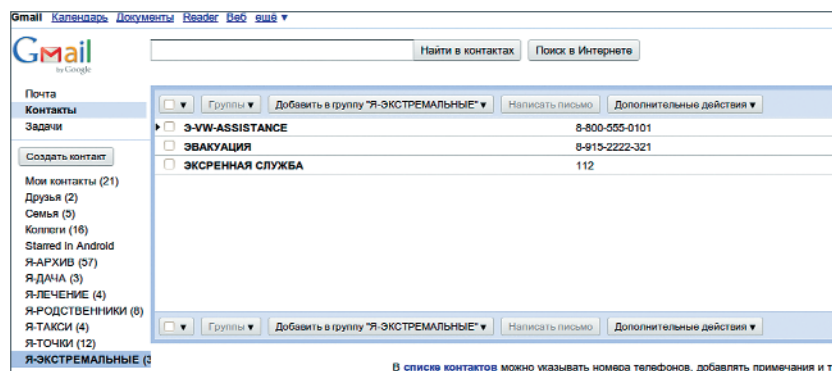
Gmail Календарь Документы Reader Веб ещё ▾

Gmail by Google

Найти в контактах
Поиск в Интернете

Почта
Контакты
Задачи

Создать контакт

Мои контакты (21)
Друзья (2)
Семья (5)
Коллеги (16)
Starred in Android
Я-АРХИВ (57)
Я-ДАЧА (3)
Я-ЛЕЧЕНИЕ (4)
Я-РОДСТВЕННИКИ (6)
Я-ТАКСИ (4)
Я-ТОЧКИ (12)
Я-ЭКСТРЕМАЛЬНЫЕ (3

▾ Группы ▾ Добавить в группу "Я-ЭКСТРЕМАЛЬНЫЕ" ▾ Написать письмо Дополнительные действия ▾

| | |
|---|---|
| Э-VW-ASSISTANCE | 8-800-555-0101 |
| ЭВАКУАЦИЯ | 8-915-2222-321 |
| ЭКСРЕННАЯ СЛУЖБА | 112 |

▾ Группы ▾ Добавить в группу "Я-ЭКСТРЕМАЛЬНЫЕ" ▾ Написать письмо Дополнительные действия ▾

В списке контактов можно указывать номера телефонов, добавлять примечания и т